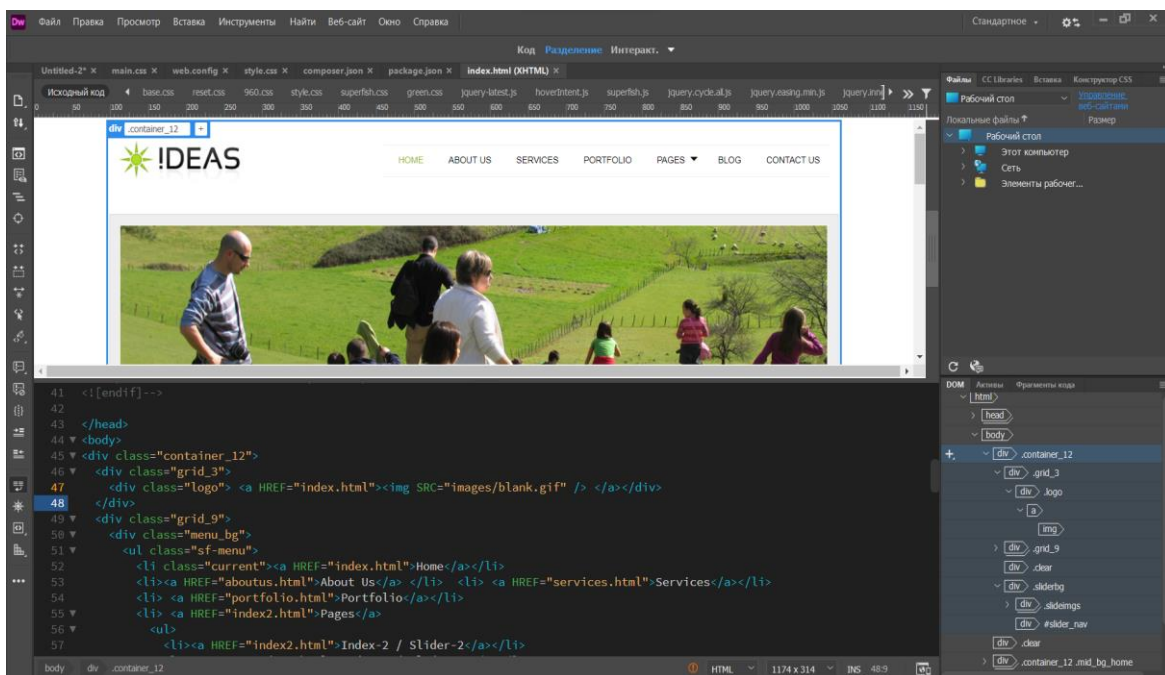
Dw Файл Правка Просмотр Вставка Инструменты Найти Веб-сайт Окно Справка

Стандартное

Код Разделение Интеракт.

Untitled-2* × main.css × web.config × style.css × composer.json × package.json × index.html (XHTML) ×

Исходный код base.css reset.css 960.css style.css superfish.css green.css jquery-latest.js hoverIntent.js superfish.js jquery.cycle.all.js jquery.easing.min.js jquery.inn

div .container_12 +

!IDEAS

HOME ABOUT US SERVICES PORTFOLIO PAGES BLOG CONTACT US

41 <![endif]-->
42
43 </head>
44 <body>
45 <div class="container_12">
46 <div class="grid_3">
47 <div class="logo"> <a HREF="index.html"><img SRC="images/blank.gif" /> </a></div>
48 </div>
49 <div class="grid_9">
50 <div class="menu_bg">
51 <ul class="sf-menu">
52 <li class="current"><a HREF="index.html">Home</a></li>
53 <li><a HREF="aboutus.html">About Us</a> </li> <li> <a HREF="services.html">Services</a></li>
54 <li> <a HREF="portfolio.html">Portfolio</a></li>
55 <li> <a HREF="index2.html">Pages</a>
56 <ul>
57 <li><a HREF="index2.html">Index-2 / Slider-2</a></li>

body div .container_12

HTML 1174 x 314 INS 48:9

Файлы CC Libraries Вставка Конструктор CSS

Рабочий стол Управление веб-сайтами

Локальные файлы Размер

Рабочий стол
Этот компьютер
Сеть
Элементы рабочег...

DOM Активы Фрагменты кода

html
head
body
div .container_12
div .grid_3
div .logo
a
img
div .grid_9
div .clear
div .sliderbg
div .slideimgs
div #slider_nav
div .clear
div .container_12 .mid_bg_home